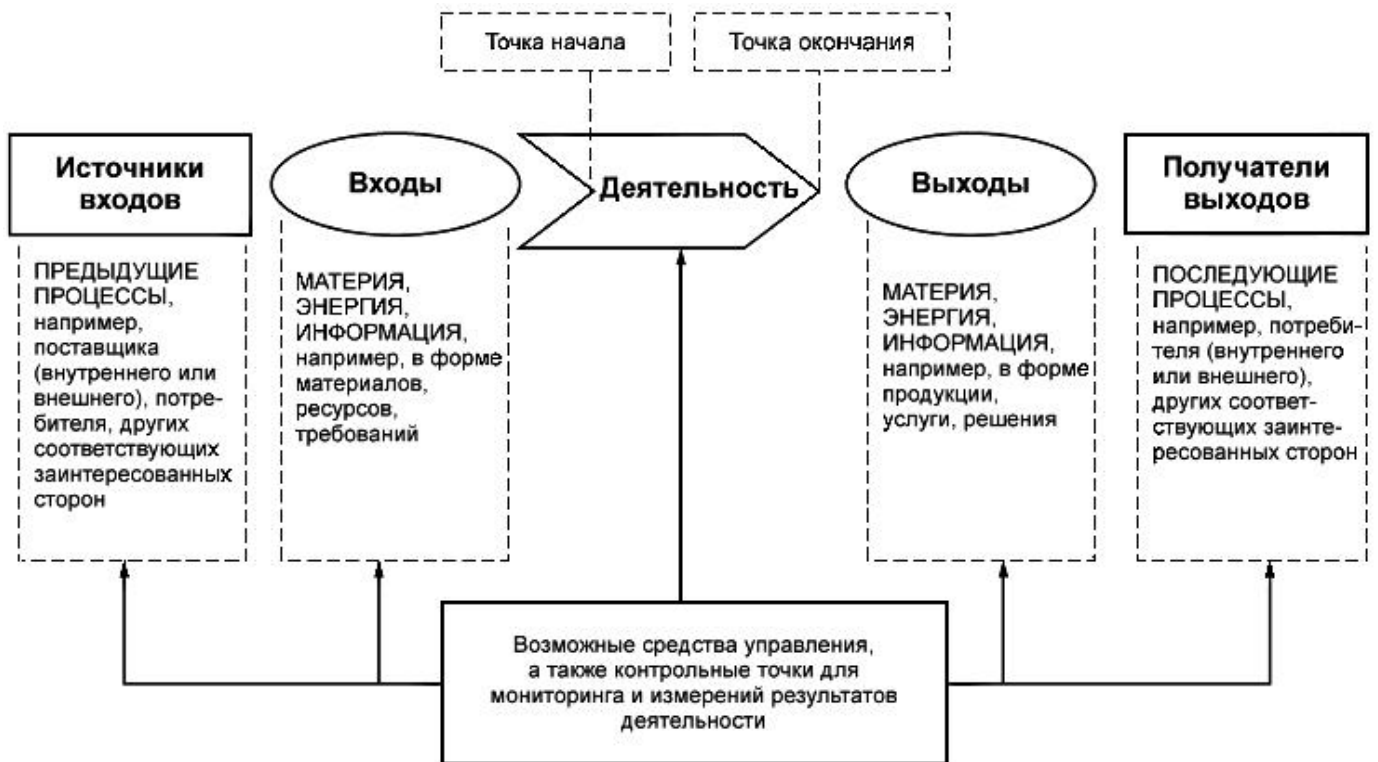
Точка начала

Точка окончания

Источники входов

Входы

Деятельность

Выходы

Получатели выходов

ПРЕДЫДУЩИЕ ПРОЦЕССЫ, например, поставщика (внутреннего или внешнего), потребителя, других соответствующих заинтересованных сторон

МАТЕРИЯ, ЭНЕРГИЯ, ИНФОРМАЦИЯ, например, в форме материалов, ресурсов, требований

МАТЕРИЯ, ЭНЕРГИЯ, ИНФОРМАЦИЯ, например, в форме продукции, услуги, решения

ПОСЛЕДУЮЩИЕ ПРОЦЕССЫ, например, потребителя (внутреннего или внешнего), других соответствующих заинтересованных сторон

Возможные средства управления, а также контрольные точки для мониторинга и измерений результатов деятельности